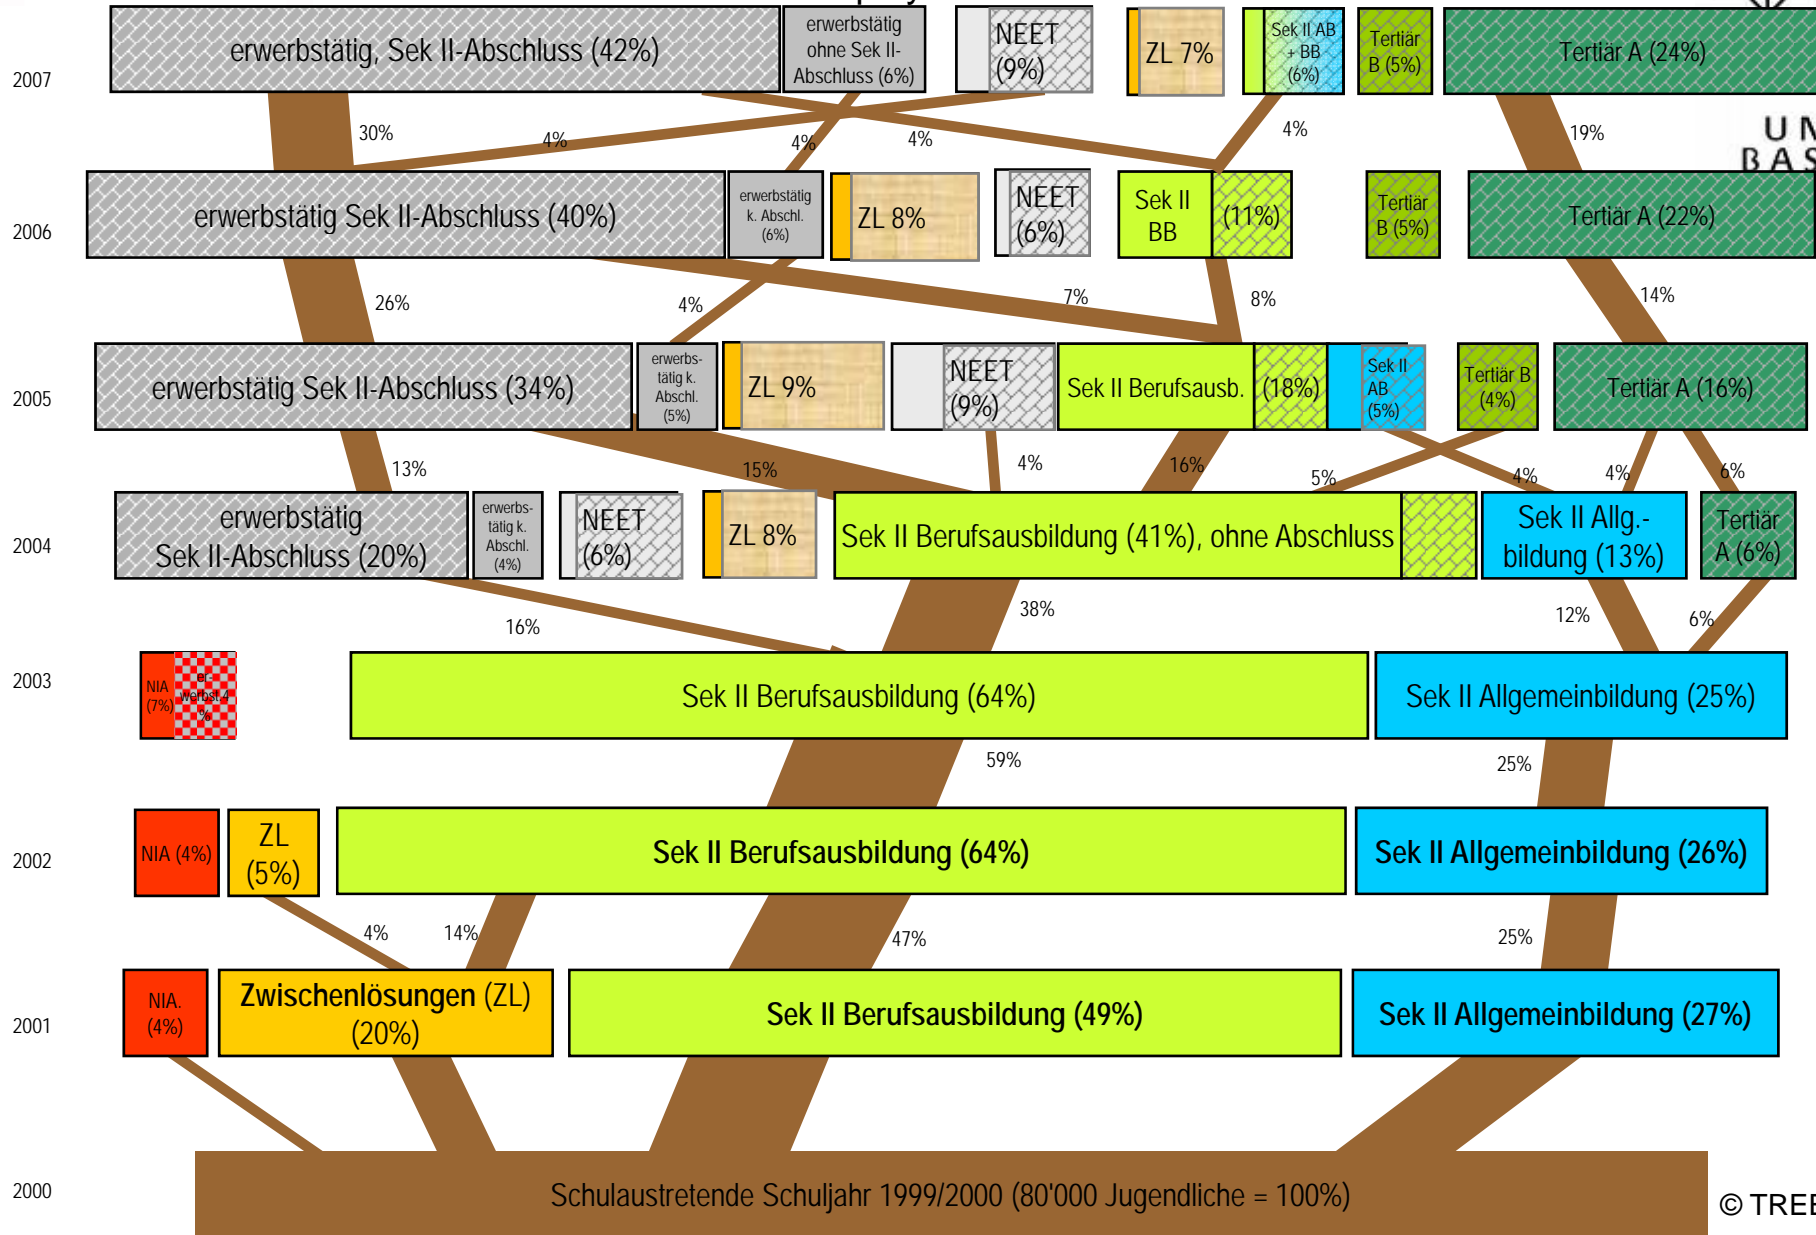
2007
erwerbstätig, Sek II-Abschluss (42%)
erwerbstätig ohne Sek II-Abschluss (6%)
NEET (9%)
ZL 7%
Sek II AB + BB (6%)
Tertiär B (5%)
Tertiär A (24%)
UN BAS

30%
4%
4%
4%
4%
19%

2006
erwerbstätig Sek II-Abschluss (40%)
erwerbstätig k. Abschl. (6%)
ZL 8%
NEET (6%)
Sek II BB
(11%)
Tertiär B (5%)
Tertiär A (22%)

26%
4%
7%
8%
14%

2005
erwerbstätig Sek II-Abschluss (34%)
erwerbstätig k. Abschl. (5%)
ZL 9%
NEET (9%)
Sek II Berufsausb.
(18%)
Sek II AB (5%)
Tertiär B (4%)
Tertiär A (16%)

13%
15%
4%
16%
5%
4%
4%
6%

2004
erwerbstätig Sek II-Abschluss (20%)
erwerbstätig k. Abschl. (4%)
NEET (6%)
ZL 8%
Sek II Berufsausbildung (41%), ohne Abschluss
Sek II Allg.-bildung (13%)
Tertiär A (6%)

16%
38%
12%
6%

2003
NIA (7%)
erwerbst. 4 %
Sek II Berufsausbildung (64%)
Sek II Allgemeinbildung (25%)

59%
25%

2002
NIA (4%)
ZL (5%)
Sek II Berufsausbildung (64%)
Sek II Allgemeinbildung (26%)

4%
14%
47%
25%

2001
NIA. (4%)
Zwischenlösungen (ZL) (20%)
Sek II Berufsausbildung (49%)
Sek II Allgemeinbildung (27%)

2000
Schulaustretende Schuljahr 1999/2000 (80'000 Jugendliche = 100%)
© TREE